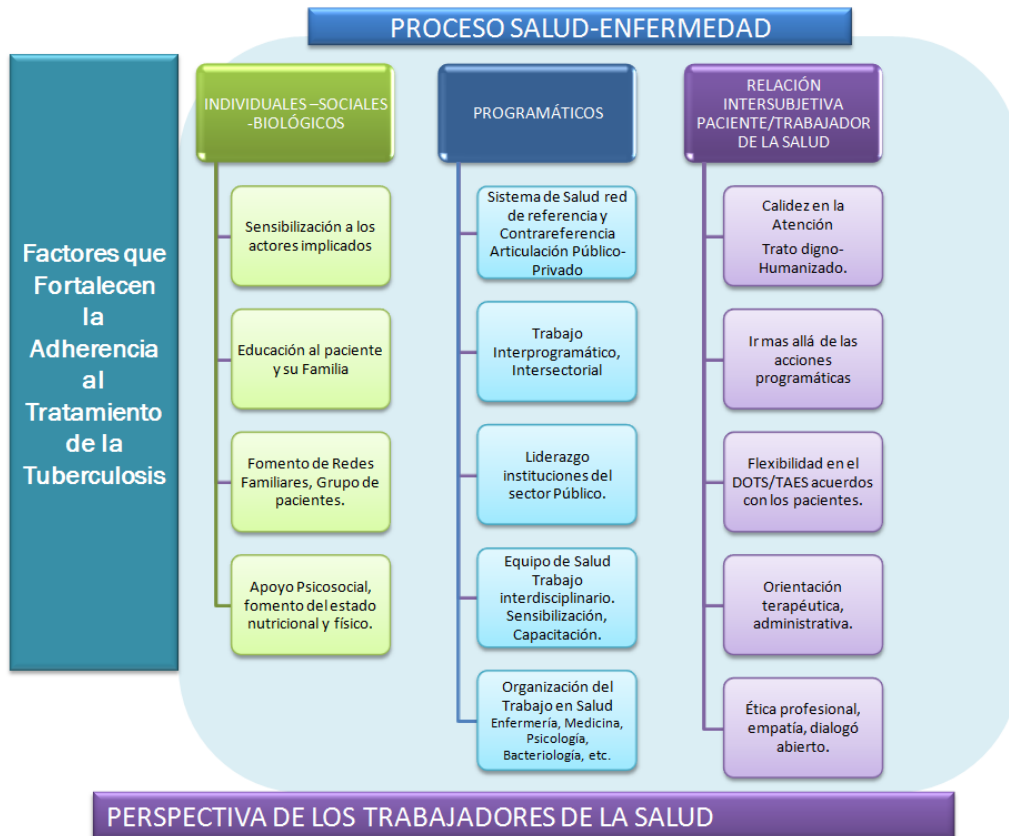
PROCESO SALUD-ENFERMEDAD

Factores que Fortalecen la Adherencia al Tratamiento de la Tuberculosis

INDIVIDUALES –SOCIALES -BIOLÓGICOS

Sensibilización a los actores implicados

Educación al paciente y su Familia

Fomento de Redes Familiares, Grupo de pacientes.

Apoyo Psicosocial, fomento del estado nutricional y físico.

PROGRAMÁTICOS

Sistema de Salud red de referencia y Contrareferencia Articulación Público-Privado

Trabajo Interprogramático, Intersectorial

Liderazgo instituciones del sector Público.

Equipo de Salud Trabajo interdisciplinario. Sensibilización, Capacitación.

Organización del Trabajo en Salud Enfermería, Medicina, Psicología, Bacteriología, etc.

RELACIÓN INTERSUBJETIVA PACIENTE/TRABAJADOR DE LA SALUD

Calidez en la Atención

Trato digno-Humanizado.

Ir mas allá de las acciones programáticas

Flexibilidad en el DOTS/TAES acuerdos con los pacientes.

Orientación terapéutica, administrativa.

Ética profesional, empatía, dialogó abierto.

PERSPECTIVA DE LOS TRABAJADORES DE LA SALUD